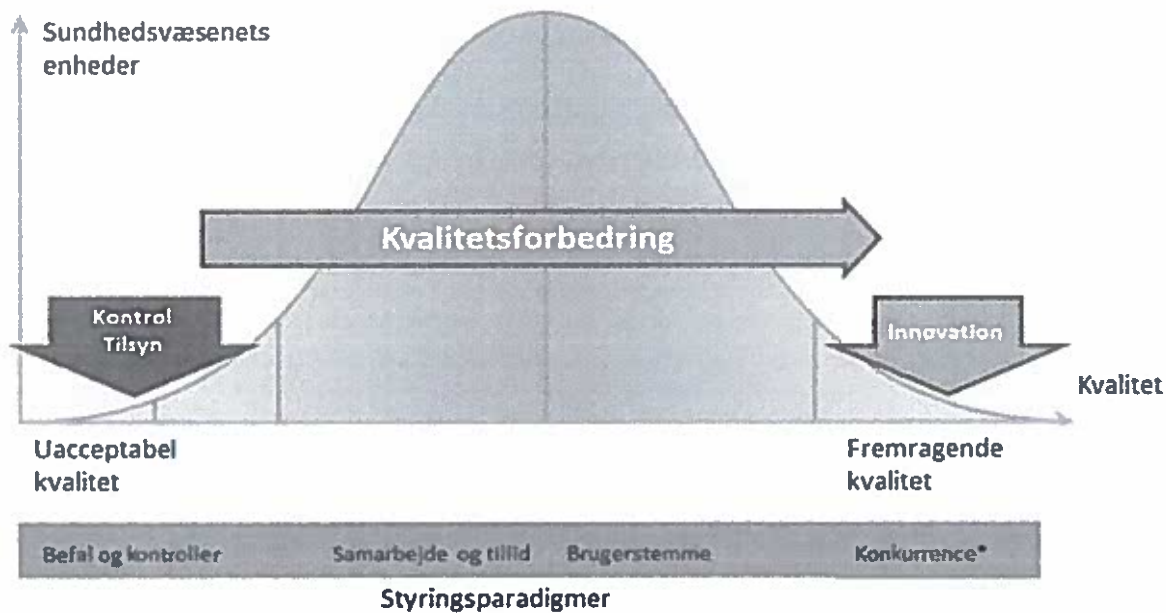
Sundhedsvæsenets enheder

Kvalitetsforbedring

Kontrol Tilsyn

Innovation

Kvalitet

Uacceptabel kvalitet

Fremragende kvalitet

Befal og kontroller

Samarbejde og tillid

Brugerstemme

Konkurrence*

Styringsparadigmer